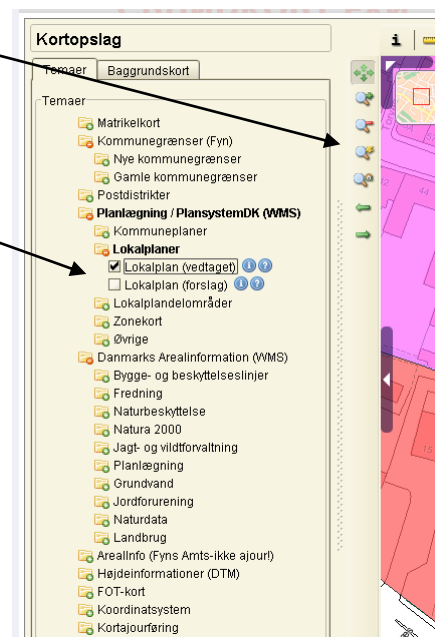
Kortopslag

Temaer | Baggrundskort

Temaer
Matrikelkort
Kommunegrænser (Fyn)
Nye kommunegrænser
Gamle kommunegrænser
Postdistrikter
Planlægning / PlansystemDK (WMS)
Kommuneplaner
Lokalplaner
Lokalplan (vedtaget)
Lokalplan (forslag)
Lokalplandelområder
Zonekort
Øvrige
Danmarks Arealinformation (WMS)
Bygge- og beskyttelseslinjer
Fredning
Naturbeskyttelse
Natura 2000
Jagt- og vildtforvaltning
Planlægning
Grundvand
Jordforurening
Naturdata
Landbrug
ArealInfo (Fyns Amts-ikke ajour!)
Højdeinformationer (DTM)
FOT-kort
Koordinatsystem
Kortajourføring

i